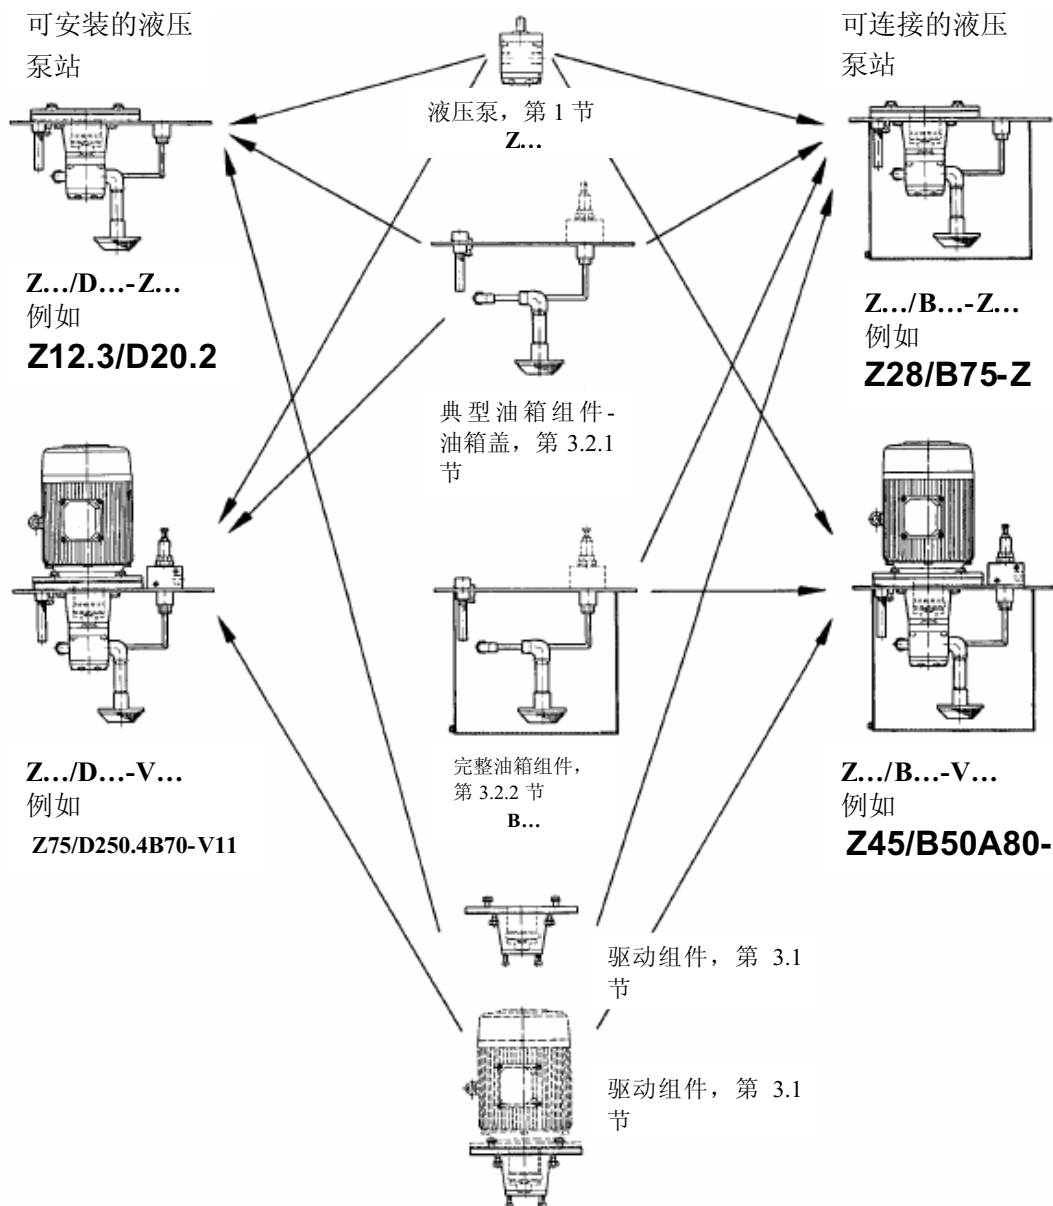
可安装的液压泵站

Z…/D…-Z…
例如
Z12.3/D20.2

Z…/D…-V…
例如
Z75/D250.4B70-V11

液压泵，第 1 节
Z…

典型油箱组件-油箱盖，第 3.2.1 节

完整油箱组件，第 3.2.2 节
B…

驱动组件，第 3.1 节

驱动组件，第 3.1 节

可连接的液压泵站

Z…/B…-Z…
例如
Z28/B75-Z

Z…/B…-V…
例如
Z45/B50A80-